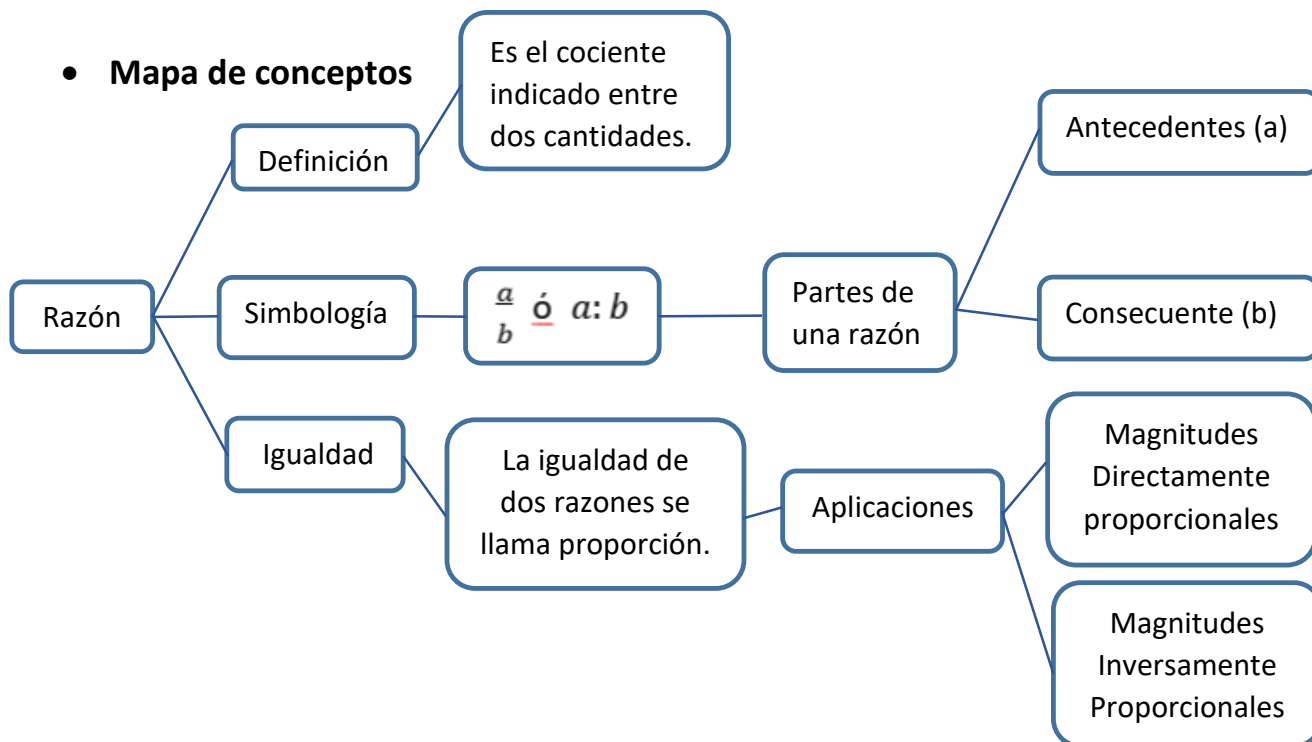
• **Mapa de conceptos**

Es el cociente indicado entre dos cantidades.

Definición

Antecedentes (a)

Razón

Simbología

$\frac{a}{b}$ ó $a: b$

Partes de una razón

Consecuente (b)

Igualdad

La igualdad de dos razones se llama proporción.

Aplicaciones

Magnitudes Directamente proporcionales

Magnitudes Inversamente Proporcionales